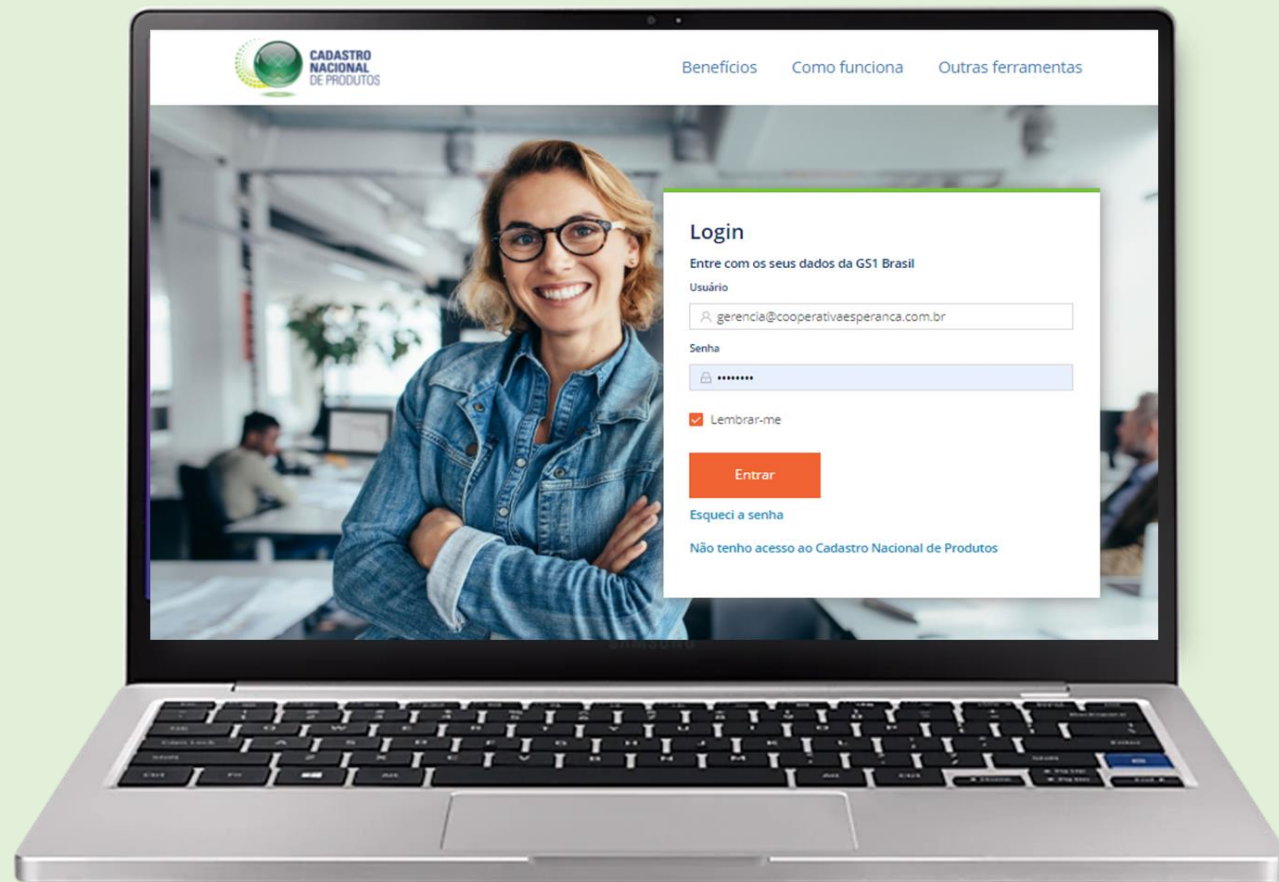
CADASTRO NACIONAL DE PRODUTOS

Benefícios Como funciona Outras ferramentas

Login

Entre com os seus dados da GS1 Brasil

Usuário

gerencia@cooperativaesperanca.com.br

Senha

••••••••

Lembrar-me

Entrar

Esqueci a senha

Não tenho acesso ao Cadastro Nacional de Produtos